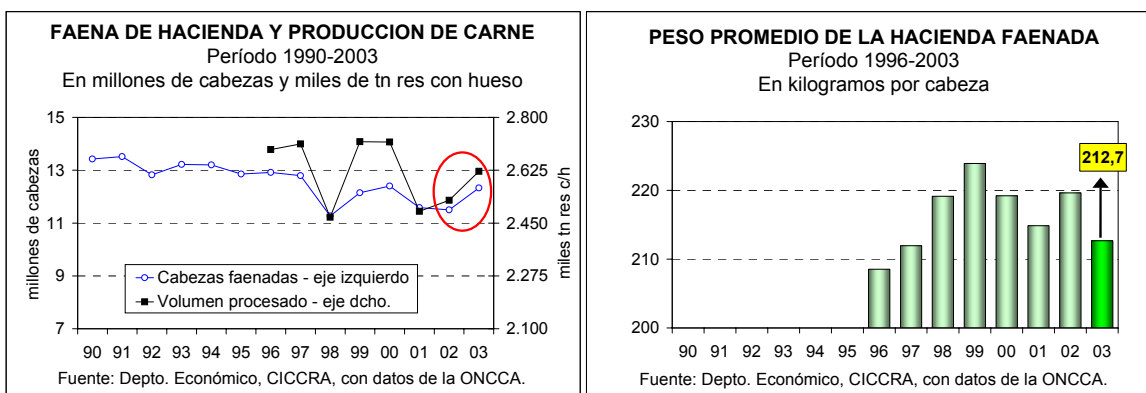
FAENA DE HACIENDA Y PRODUCCION DE CARNE
Período 1990-2003
En millones de cabezas y miles de tn res con hueso

15
13
11
9
7

millones de cabezas

2.800
2.625
2.450
2.275
2.100

miles tn res c/h

Cabezas faenadas - eje izquierdo
Volumen procesado - eje dcho.

90 91 92 93 94 95 96 97 98 99 00 01 02 03

Fuente: Depto. Económico, CICCRA, con datos de la ONCCA.

PESO PROMEDIO DE LA HACIENDA FAENADA
Período 1996-2003
En kilogramos por cabeza

230
220
210
200

212,7

90 91 92 93 94 95 96 97 98 99 00 01 02 03

Fuente: Depto. Económico, CICCRA, con datos de la ONCCA.